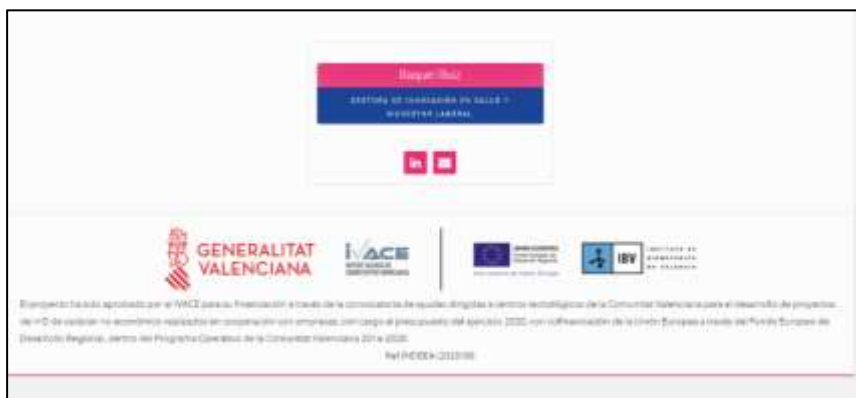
Raquel Ruiz

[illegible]

in

GENERALITAT VALENCIANA

IVACE

IBV

El proyecto ha sido aprobado por el IVACE para su financiación a través de la convocatoria de ayudas dirigidas a centros tecnológicos de la Comunitat Valenciana para el desarrollo de proyectos de I+D de carácter no económico realizados en cooperación con empresas, con cargo al presupuesto del ejercicio 2020, con cofinanciación de la Unión Europea a través del Fondo Europeo de Desarrollo Regional, dentro del Programa Operativo de la Comunitat Valenciana 2014-2020.

Ref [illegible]